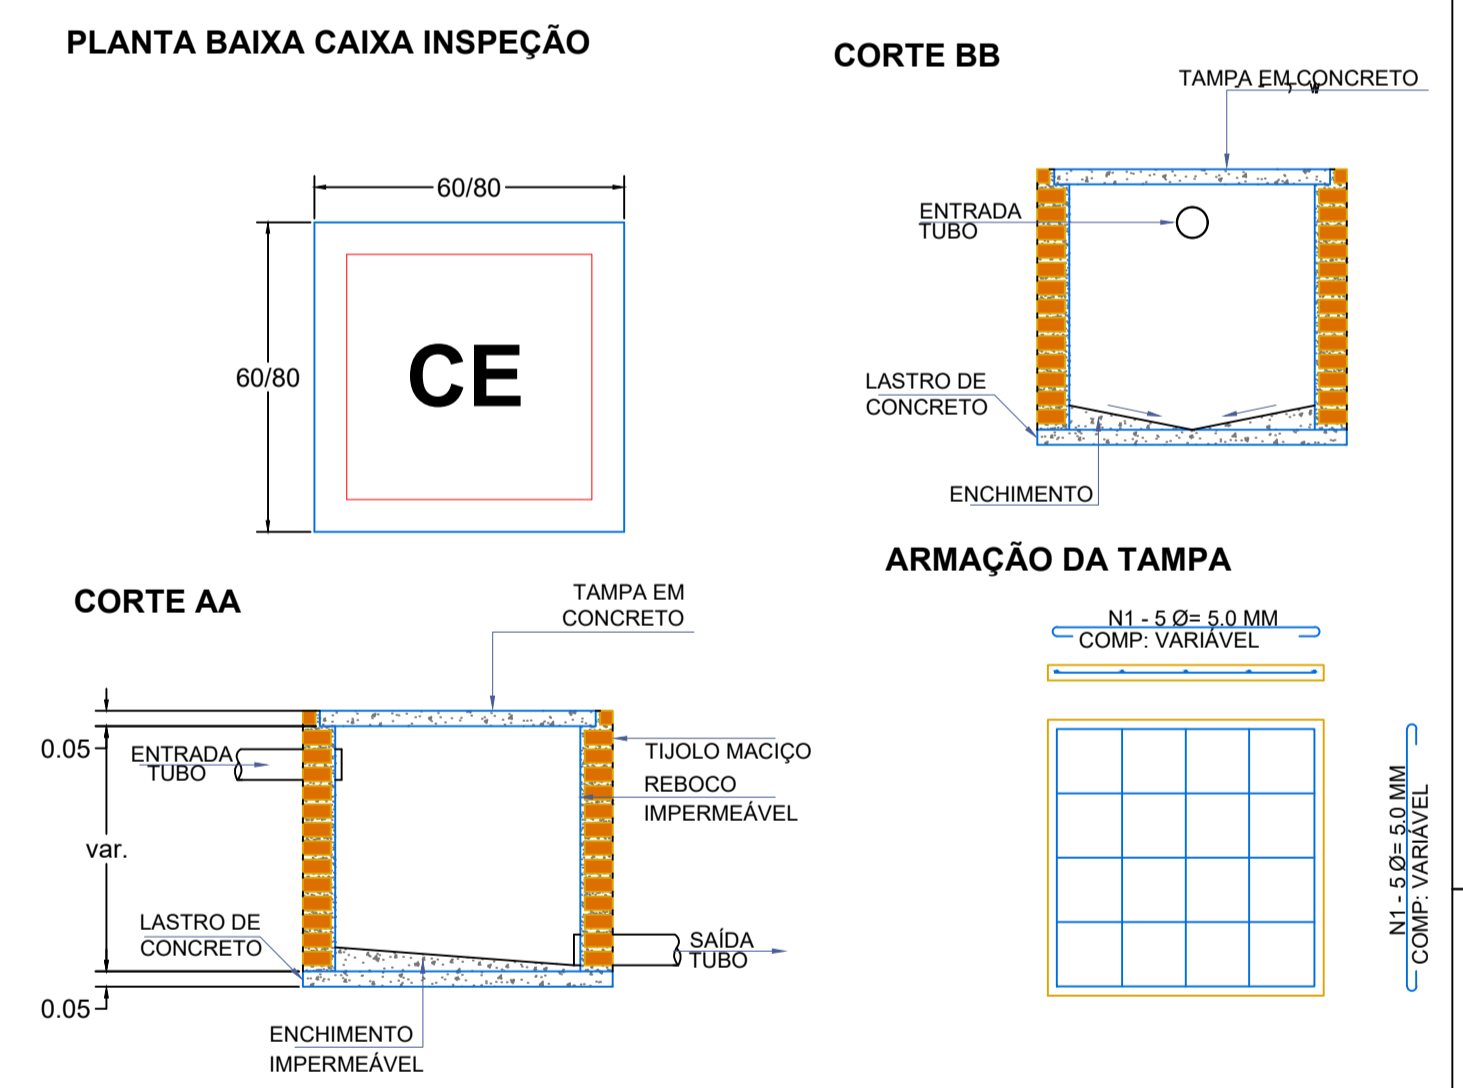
PLANTA BAIXA CAIXA INSPEÇÃO

60/80

60/80

CE

CORTE BB

TAMPA EM CONCRETO

ENTRADA TUBO

LASTRO DE CONCRETO

ENCHIMENTO

ARMAÇÃO DA TAMPA

N1 - 5 Ø= 5.0 MM
COMP: VARIÁVEL

N1 - 5 Ø= 5.0 MM
COMP: VARIÁVEL

CORTE AA

TAMPA EM CONCRETO

0.05

ENTRADA TUBO

TIJOLO MACIÇO

REBOCO IMPERMEÁVEL

var.

LASTRO DE CONCRETO

SAÍDA TUBO

0.05

ENCHIMENTO IMPERMEÁVEL